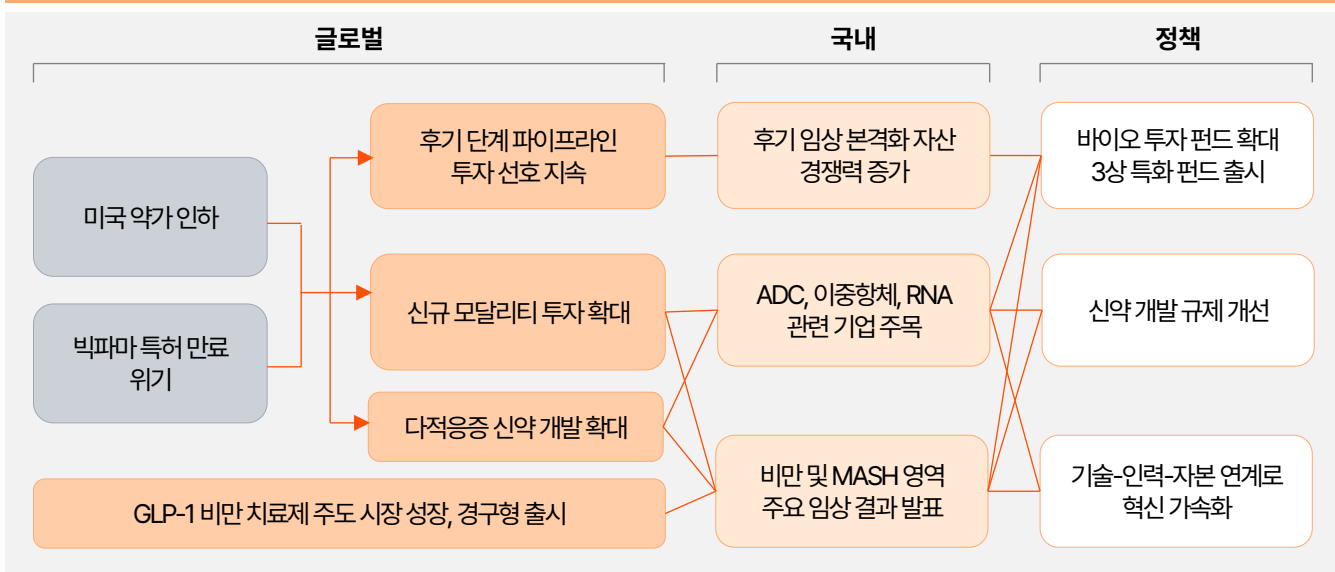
글로벌

국내

정책

미국 약가 인하

빅파마 특허 만료 위기

후기 단계 파이프라인 투자 선호 지속

신규 모달리티 투자 확대

다적응증 신약 개발 확대

GLP-1 비만 치료제 주도 시장 성장, 경구형 출시

후기 임상 본격화 자산 경쟁력 증가

ADC, 이중항체, RNA 관련 기업 주목

비만 및 MASH 영역 주요 임상 결과 발표

바이오 투자 펀드 확대 3상 특화 펀드 출시

신약 개발 규제 개선

기술-인력-자본 연계로 혁신 가속화